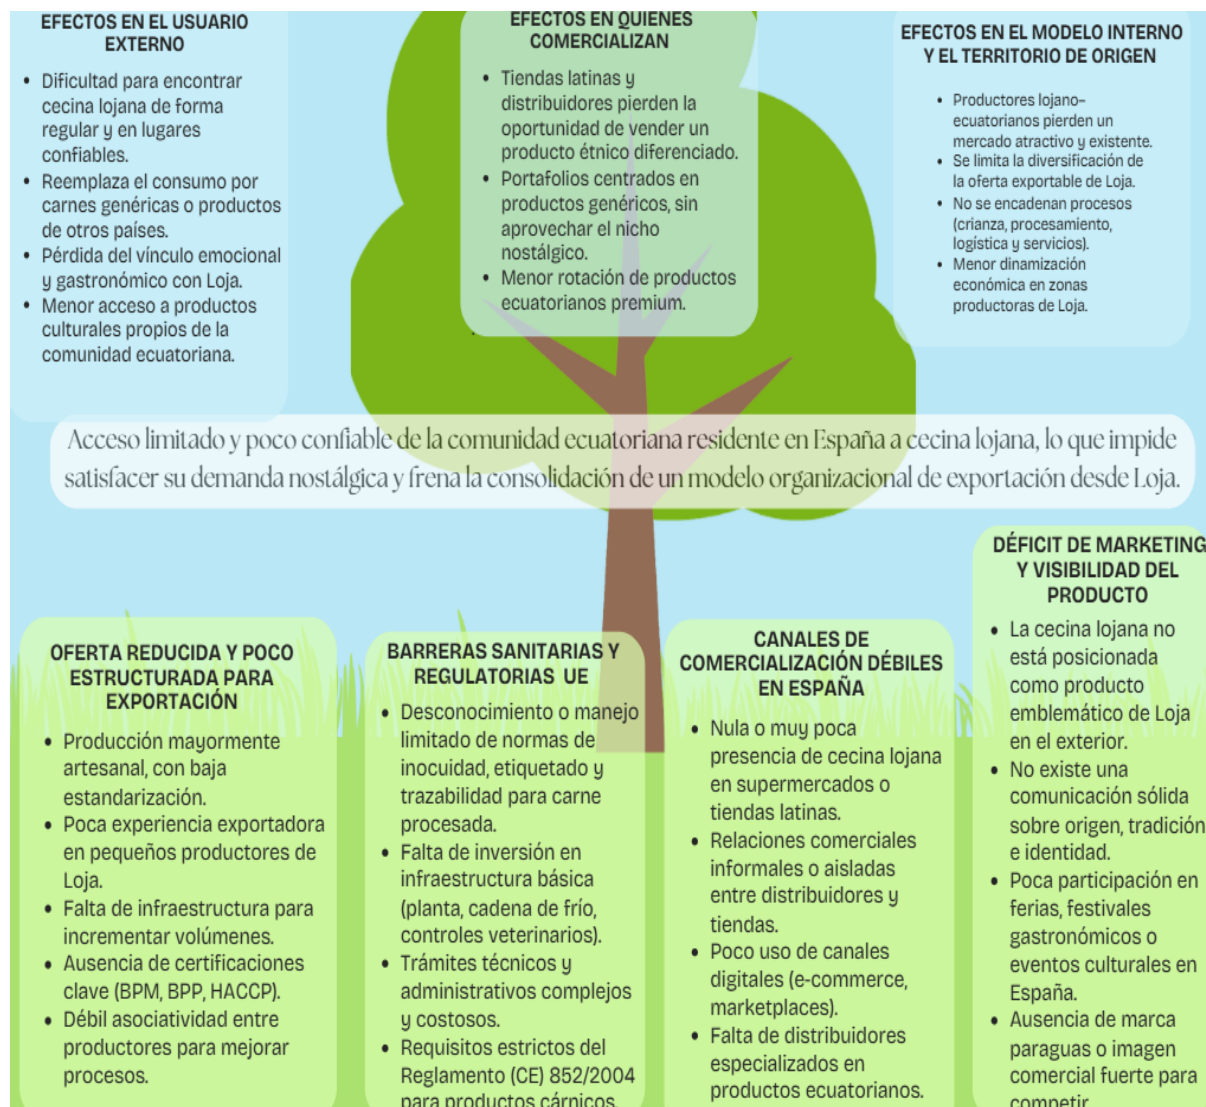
EFECTOS EN EL USUARIO EXTERNO

- Dificultad para encontrar cecina lojana de forma regular y en lugares confiables.
- Reemplaza el consumo por carnes genéricas o productos de otros países.
- Pérdida del vínculo emocional y gastronómico con Loja.
- Menor acceso a productos culturales propios de la comunidad ecuatoriana.

EFECTOS EN QUIENES COMERCIALIZAN

- Tiendas latinas y distribuidores pierden la oportunidad de vender un producto étnico diferenciado.
- Portafolios centrados en productos genéricos, sin aprovechar el nicho nostálgico.
- Menor rotación de productos ecuatorianos premium.

EFECTOS EN EL MODELO INTERNO Y EL TERRITORIO DE ORIGEN

- Productores lojano-ecuatorianos pierden un mercado atractivo y existente.
- Se limita la diversificación de la oferta exportable de Loja.
- No se encadenan procesos (crianza, procesamiento, logística y servicios).
- Menor dinamización económica en zonas productoras de Loja.

Acceso limitado y poco confiable de la comunidad ecuatoriana residente en España a cecina lojana, lo que impide satisfacer su demanda nostálgica y frena la consolidación de un modelo organizacional de exportación desde Loja.

OFERTA REDUCIDA Y POCO ESTRUCTURADA PARA EXPORTACIÓN

- Producción mayormente artesanal, con baja estandarización.
- Poca experiencia exportadora en pequeños productores de Loja.
- Falta de infraestructura para incrementar volúmenes.
- Ausencia de certificaciones clave (BPM, BPP, HACCP).
- Débil asociatividad entre productores para mejorar procesos.

BARRERAS SANITARIAS Y REGULATORIAS UE

- Desconocimiento o manejo limitado de normas de inocuidad, etiquetado y trazabilidad para carne procesada.
- Falta de inversión en infraestructura básica (planta, cadena de frío, controles veterinarios).
- Trámites técnicos y administrativos complejos y costosos.
- Requisitos estrictos del Reglamento (CE) 852/2004 para productos cárnicos.

CANALES DE COMERCIALIZACIÓN DÉBILES EN ESPAÑA

- Nula o muy poca presencia de cecina lojana en supermercados o tiendas latinas.
- Relaciones comerciales informales o aisladas entre distribuidores y tiendas.
- Poco uso de canales digitales (e-commerce, marketplaces).
- Falta de distribuidores especializados en productos ecuatorianos.

DÉFICIT DE MARKETING Y VISIBILIDAD DEL PRODUCTO

- La cecina lojana no está posicionada como producto emblemático de Loja en el exterior.
- No existe una comunicación sólida sobre origen, tradición e identidad.
- Poca participación en ferias, festivales gastronómicos o eventos culturales en España.
- Ausencia de marca paraguas o imagen comercial fuerte para competir.